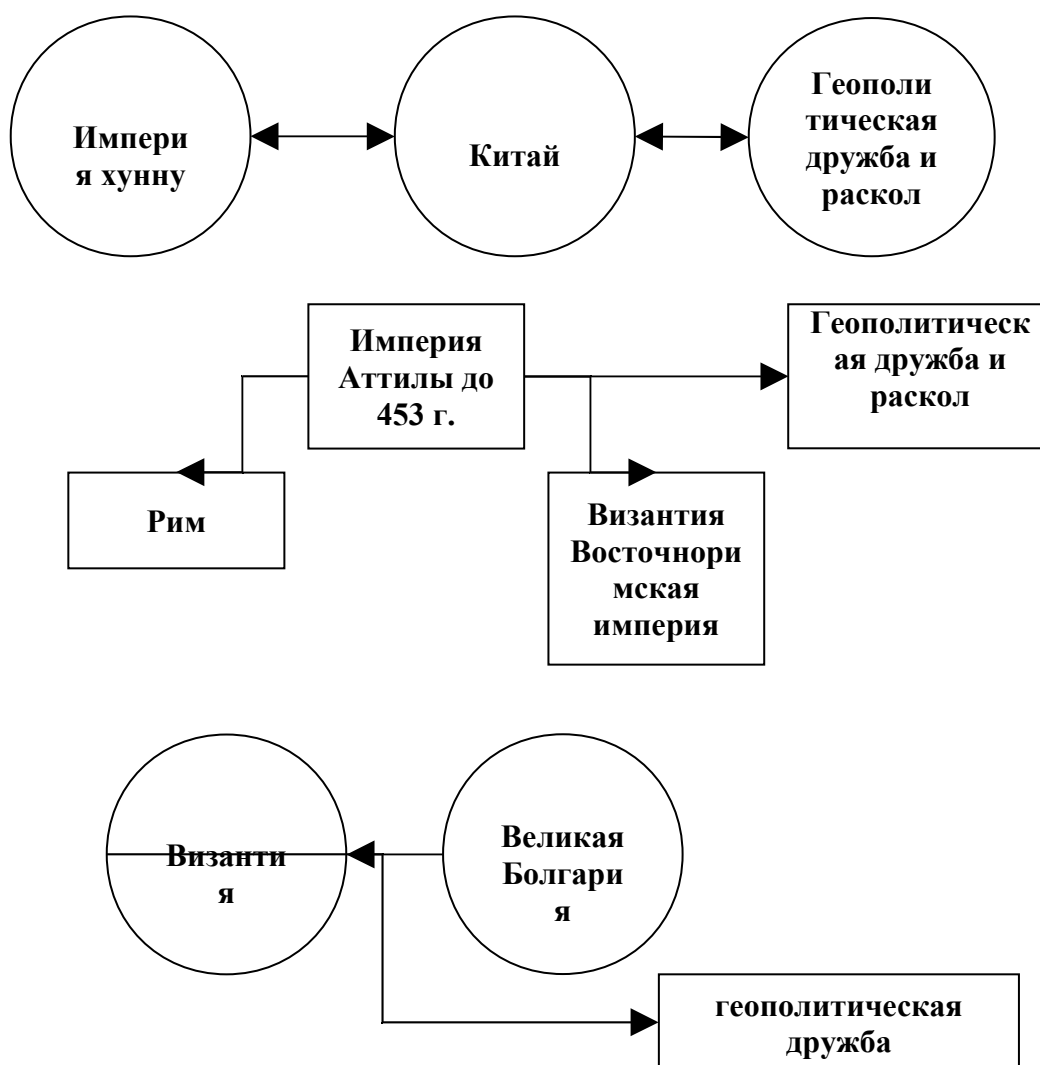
Империя хунну

Китай

Геополитическая дружба и раскол

Империя Аттилы до 453 г.

Геополитическая дружба и раскол

Рим

Византия Восточноримская империя

Византия

Великая Болгария

геополитическая дружба